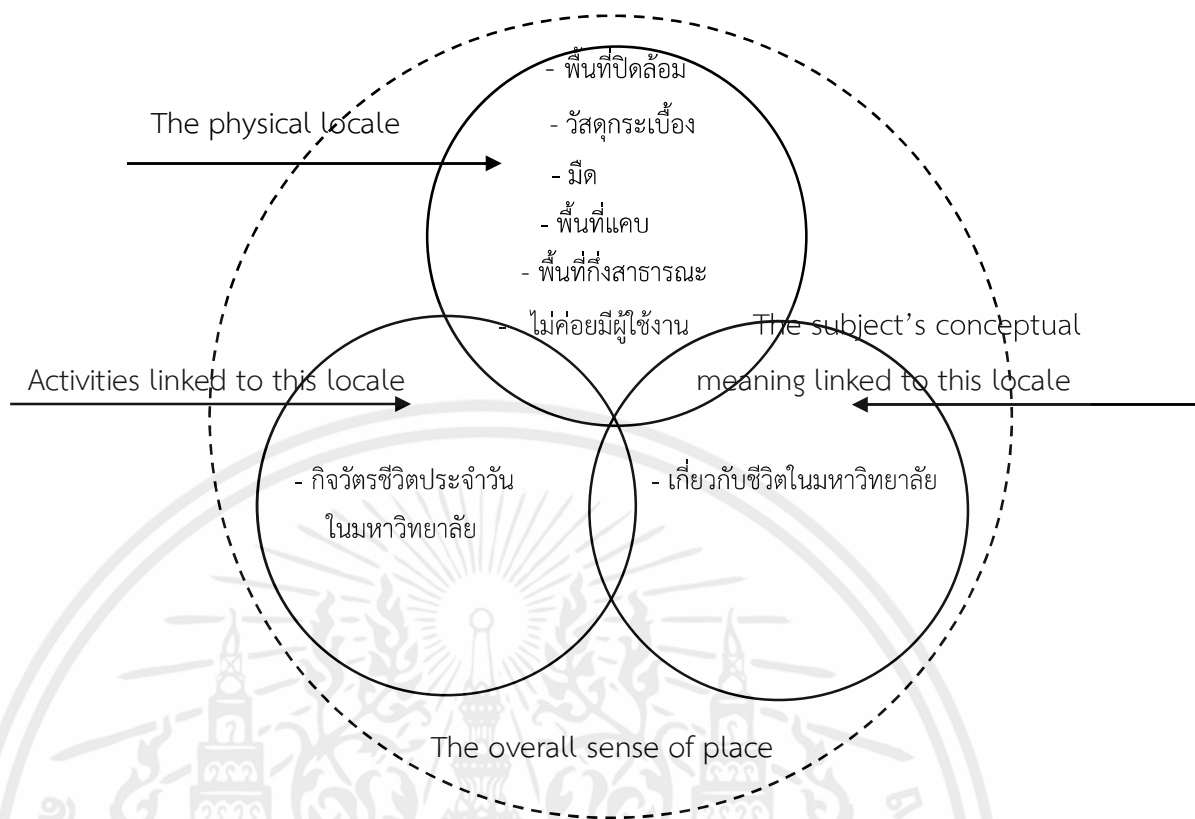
- พื้นที่ปิดล้อม
- วัสดุกระเบื้อง
- มืด
- พื้นที่แคบ
- พื้นที่กึ่งสาธารณะ
- ไม่ค่อยมีผู้ใช้งาน

The physical locale

Activities linked to this locale

The subject's conceptual meaning linked to this locale

- กิจวัตรชีวิตประจำวันในมหาวิทยาลัย

- เกี่ยวกับชีวิตในมหาวิทยาลัย

The overall sense of place